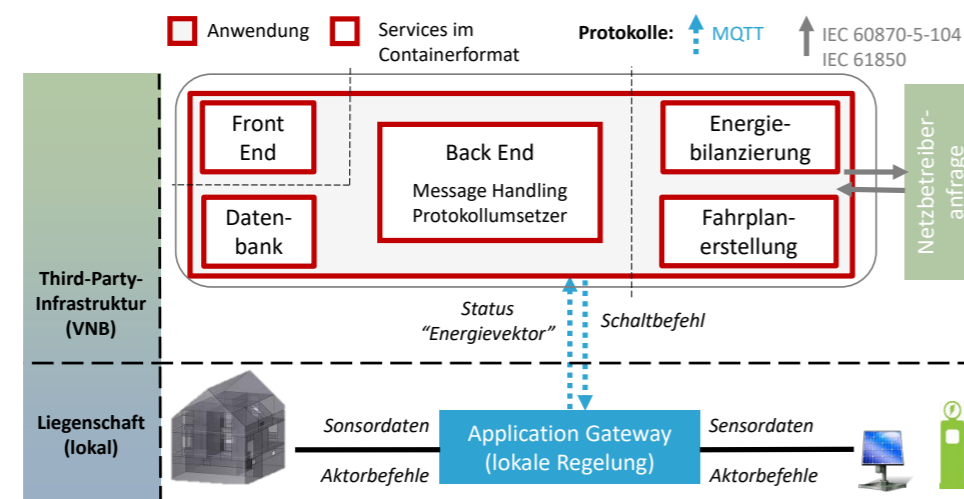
Anwendung

Services im Containerformat

Protokolle: MQTT

IEC 60870-5-104
IEC 61850

Front End

Datenbank

Back End
Message Handling
Protokollumsetzer

Energiebilanzierung

Fahrplanerstellung

Netzbetreiberanfrage

Third-Party-Infrastruktur (VNB)

Status
"Energievektor"

Schaltbefehl

Liegenschaft (lokal)

Sonsordaten

Aktorbefehle

Application Gateway
(lokale Regelung)

Sensordaten

Aktorbefehle